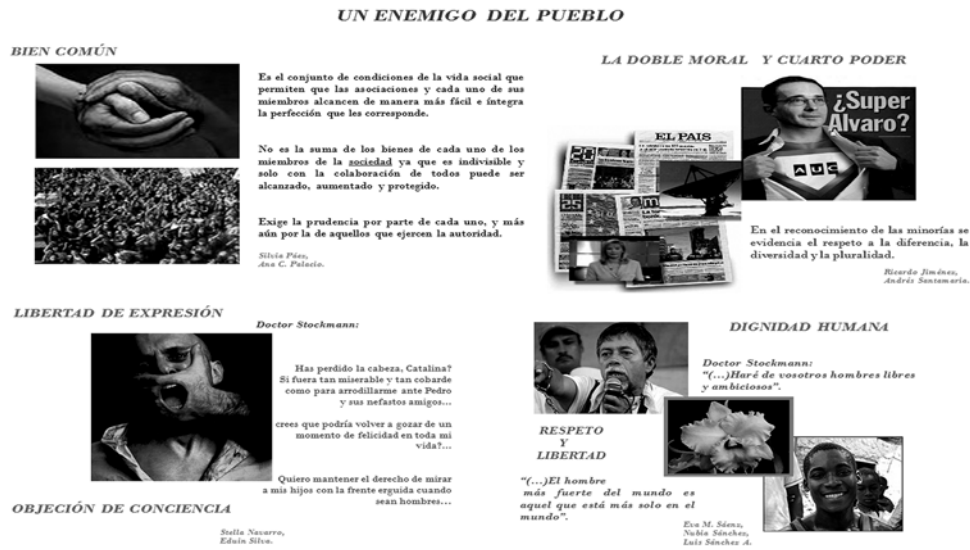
UN ENEMIGO DEL PUEBLO

BIEN COMÚN

Es el conjunto de condiciones de la vida social que permiten que las asociaciones y cada uno de sus miembros alcancen de manera más fácil e íntegra la perfección que les corresponde.

No es la suma de los bienes de cada uno de los miembros de la sociedad ya que es indivisible y solo con la colaboración de todos puede ser alcanzado, aumentado y protegido.

Exige la prudencia por parte de cada uno, y más aún por la de aquellos que ejercen la autoridad.

Silvia Páez,
Ana C. Palacio.

LA DOBLE MORAL Y CUARTO PODER

EL PAIS

¿Super Alvaro?

AUC

En el reconocimiento de las minorías se evidencia el respeto a la diferencia, la diversidad y la pluralidad.

Ricardo Jiménez,
Andrés Santamaría.

LIBERTAD DE EXPRESIÓN

Doctor Stockmann:

Has perdido la cabeza, Catalina? Si fuera tan miserable y tan cobarde como para arrodillarme ante Pedro y sus nefastos amigos...

crees que podría volver a gozar de un momento de felicidad en toda mi vida?...

Quiero mantener el derecho de mirar a mis hijos con la frente erguida cuando sean hombres...

OBJECIÓN DE CONCIENCIA

Stella Navarro,
Edwin Silva.

DIGNIDAD HUMANA

Doctor Stockmann:
"(...)Haré de vosotros hombres libres y ambiciosos".

RESPETO
Y
LIBERTAD

"(...)El hombre más fuerte del mundo es aquel que está más solo en el mundo".

Eva M. Sáenz,
Nubia Sánchez,
Luis Sánchez A.